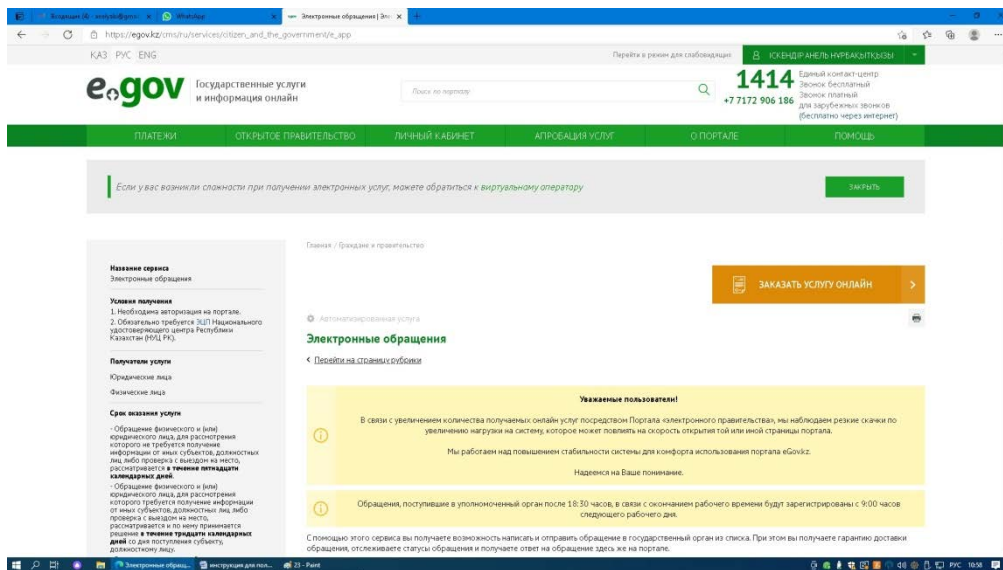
Входящие (6) - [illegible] | WhatsApp | Электронные обращения | Эл... ×

https://egov.kz/cms/ru/services/citizen_and_the_government/e_app

ҚАЗ РУС ENG

Перейти в режим для слабовидящих | ИСКЕНДІР АНЕЛЬ НҰРБАҚЫТҚЫЗЫ

e.gov Государственные услуги и информация онлайн

Поиск по порталу

1414 Единый контакт-центр Звонок бесплатный
+7 7172 906 186 Звонок платный для зарубежных звонков (бесплатно через интернет)

ПЛАТЕЖИ | ОТКРЫТОЕ ПРАВИТЕЛЬСТВО | ЛИЧНЫЙ КАБИНЕТ | АПРОБАЦИЯ УСЛУГ | О ПОРТАЛЕ | ПОМОЩЬ

Если у вас возникли сложности при получении электронных услуг, можете обратиться к виртуальному оператору

ЗАКРЫТЬ

Главная / Граждане и правительство

ЗАКАЗАТЬ УСЛУГУ ОНЛАЙН

Название сервиса
Электронные обращения

Условия получения
1. Необходима авторизация на портале.
2. Обязательно требуется ЭЦП Национального удостоверяющего центра Республики Казахстан (НУЦ РК).

Получатели услуги
Юридические лица
Физические лица

Срок оказания услуги
- Обращение физического и (или) юридического лица, для рассмотрения которого не требуется получение информации от иных субъектов, должностных лиц либо проверка с выездом на место, рассматривается в течение пятнадцати календарных дней.
- Обращение физического и (или) юридического лица, для рассмотрения которого требуется получение информации от иных субъектов, должностных лиц, либо проверка с выездом на место, рассматривается и по нему принимается решение в течение тридцати календарных дней со дня поступления субъекту, должностному лицу.

Автоматизированная услуга

Электронные обращения

< Перейти на страницу рубрики

Уважаемые пользователи!

В связи с увеличением количества получаемых онлайн услуг посредством Портала «электронного правительства», мы наблюдаем резкие скачки по увеличению нагрузки на систему, которое может повлиять на скорость открытия той или иной страницы портала.

Мы работаем над повышением стабильности системы для комфорта использования портала eGov.kz.

Надеемся на Ваше понимание.

Обращения, поступившие в уполномоченный орган после 18:30 часов, в связи с окончанием рабочего времени будут зарегистрированы с 9:00 часов следующего рабочего дня.

С помощью этого сервиса вы получаете возможность написать и отправить обращение в государственный орган из списка. При этом вы получаете гарантию доставки обращения, отслеживаете статусы обращения и получаете ответ на обращение здесь же на портале.

Электронные обращ... | инструкция для пол... | 23 - Paint | РУС 10:58